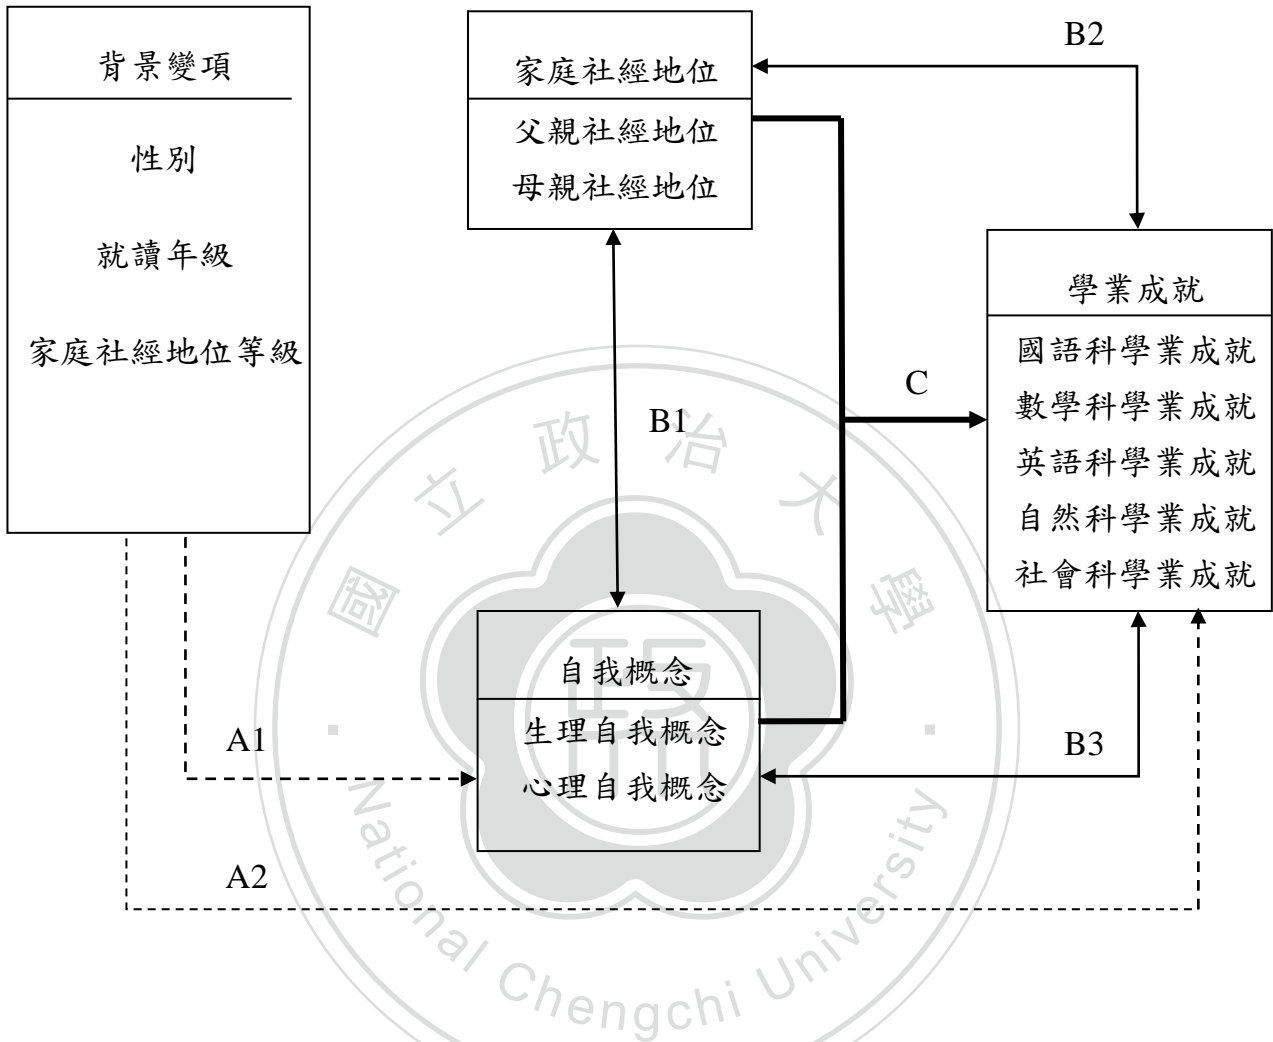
背景變項

性別

就讀年級

家庭社經地位等級

家庭社經地位

父親社經地位

母親社經地位

B2

學業成就

國語科學業成就

數學科學業成就

英語科學業成就

自然科學業成就

社會科學業成就

C

B1

自我概念

生理自我概念

心理自我概念

A1

B3

A2

國立政治大學

National Chengchi University